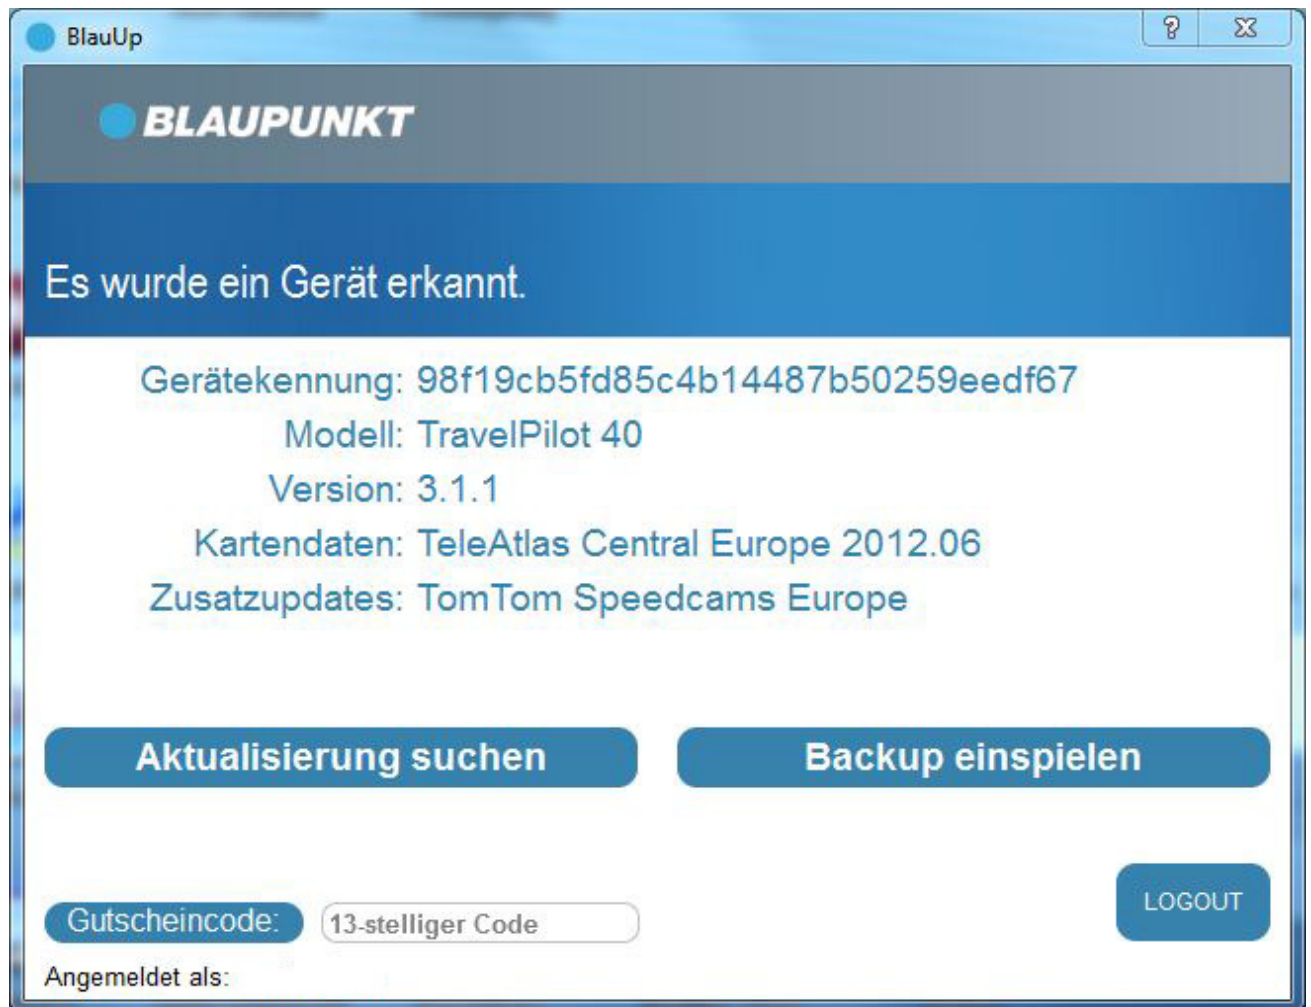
BlauUp

?

BLAUPUNKT

Es wurde ein Gerät erkannt.

Gerätekennung: 98f19cb5fd85c4b14487b50259eedf67
Modell: TravelPilot 40
Version: 3.1.1
Kartendaten: TeleAtlas Central Europe 2012.06
Zusatzupdates: TomTom Speedcams Europe

Aktualisierung suchen

Backup einspielen

LOGOUT

Gutscheincode:

13-stelliger Code

Angemeldet als: